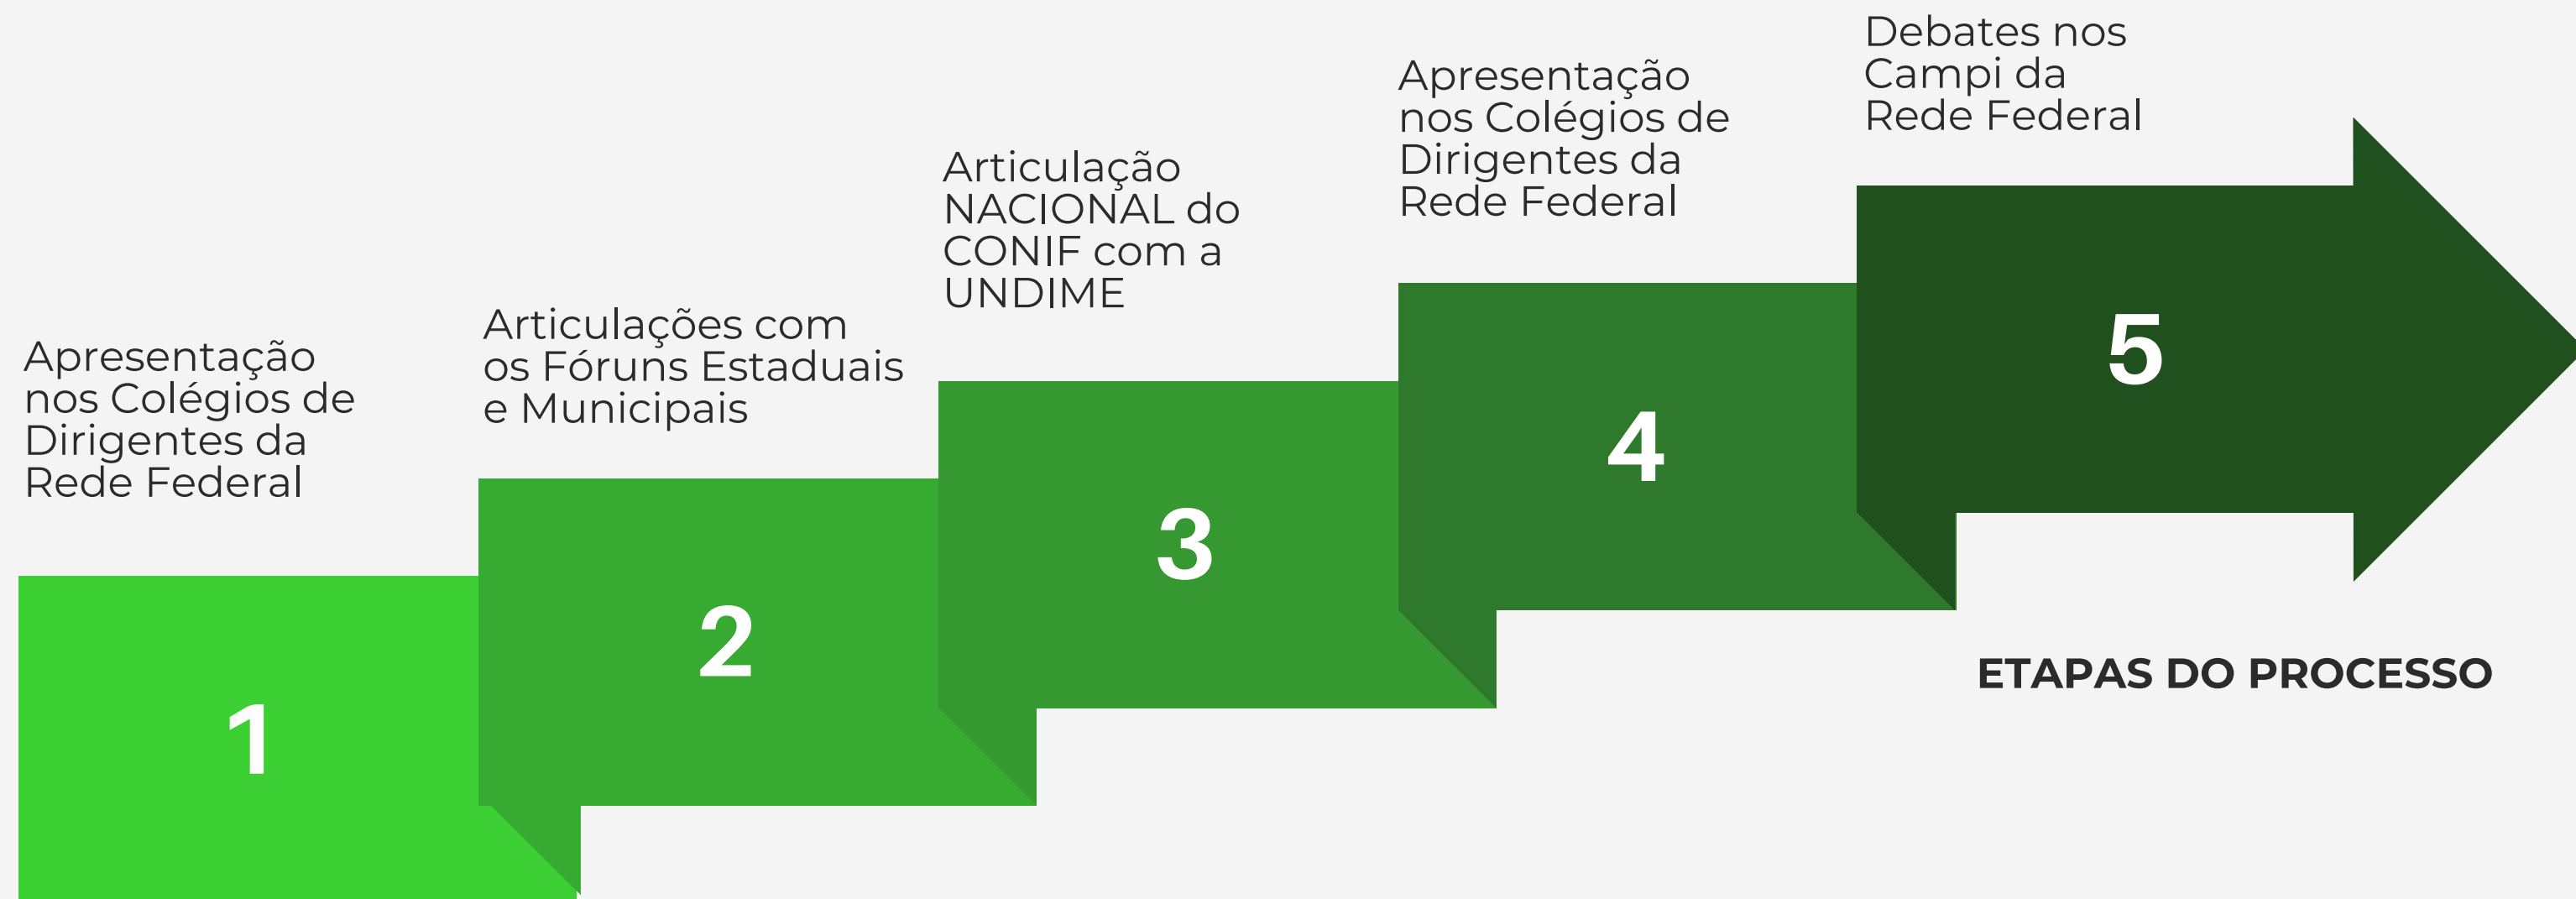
Apresentação nos Colégios de Dirigentes da Rede Federal

1

Articulações com os Fóruns Estaduais e Municipais

2

Articulação NACIONAL do CONIF com a UNDIME

3

Apresentação nos Colégios de Dirigentes da Rede Federal

4

Debates nos Campi da Rede Federal

5

ETAPAS DO PROCESSO